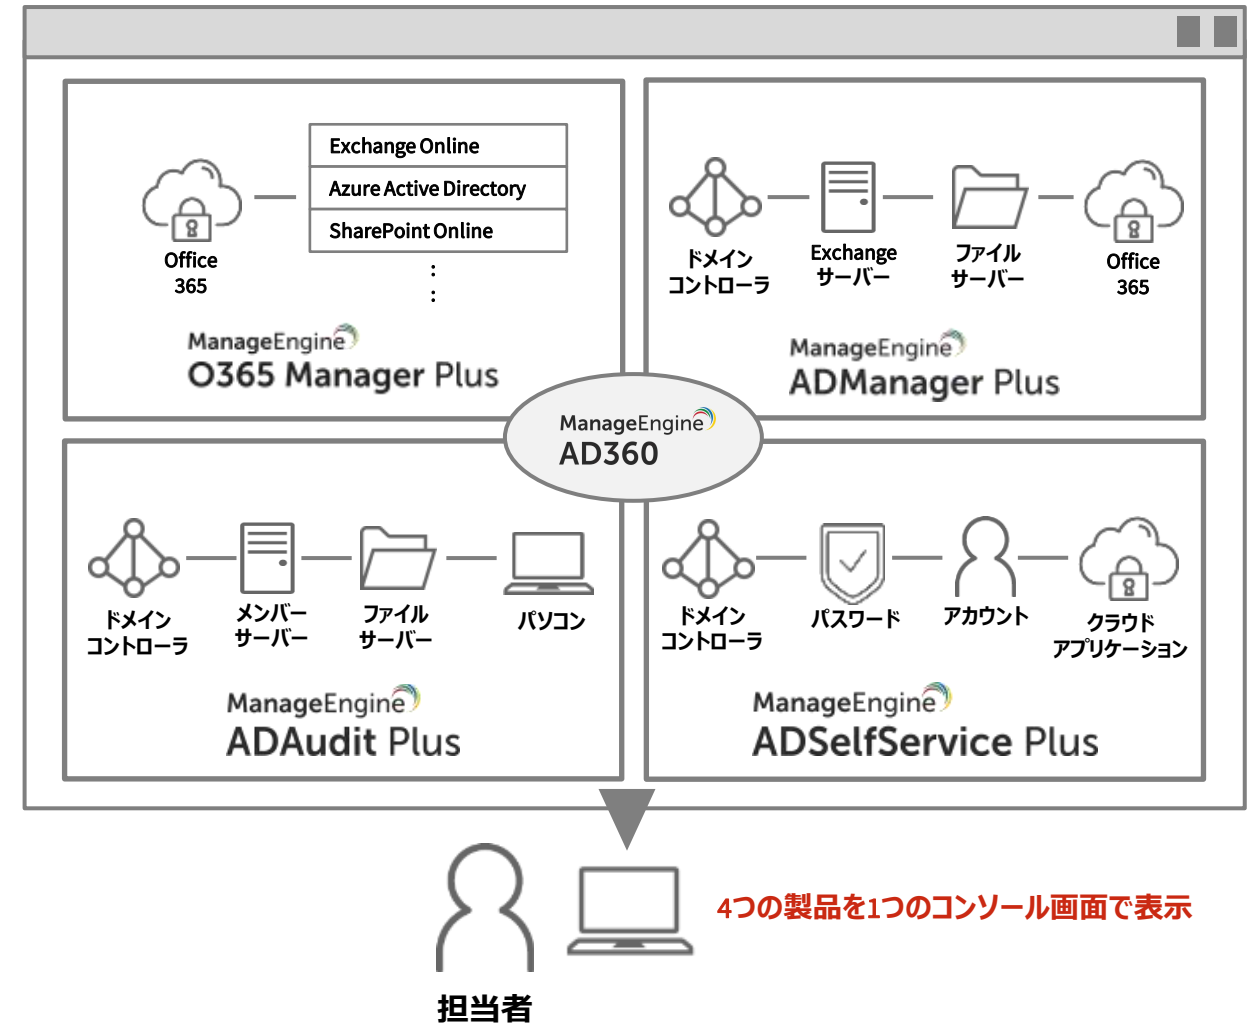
Office 365

Exchange Online
Azure Active Directory
SharePoint Online
:
:

ManageEngine
O365 Manager Plus

ドメイン コントローラ
Exchange サーバー
ファイル サーバー
Office 365

ManageEngine
ADManager Plus

ManageEngine
AD360

ドメイン コントローラ
メンバー サーバー
ファイル サーバー
パソコン

ManageEngine
ADAudit Plus

ドメイン コントローラ
パスワード
アカウント
クラウド アプリケーション

ManageEngine
ADSelfService Plus

4つの製品を1つのコンソール画面で表示

担当者